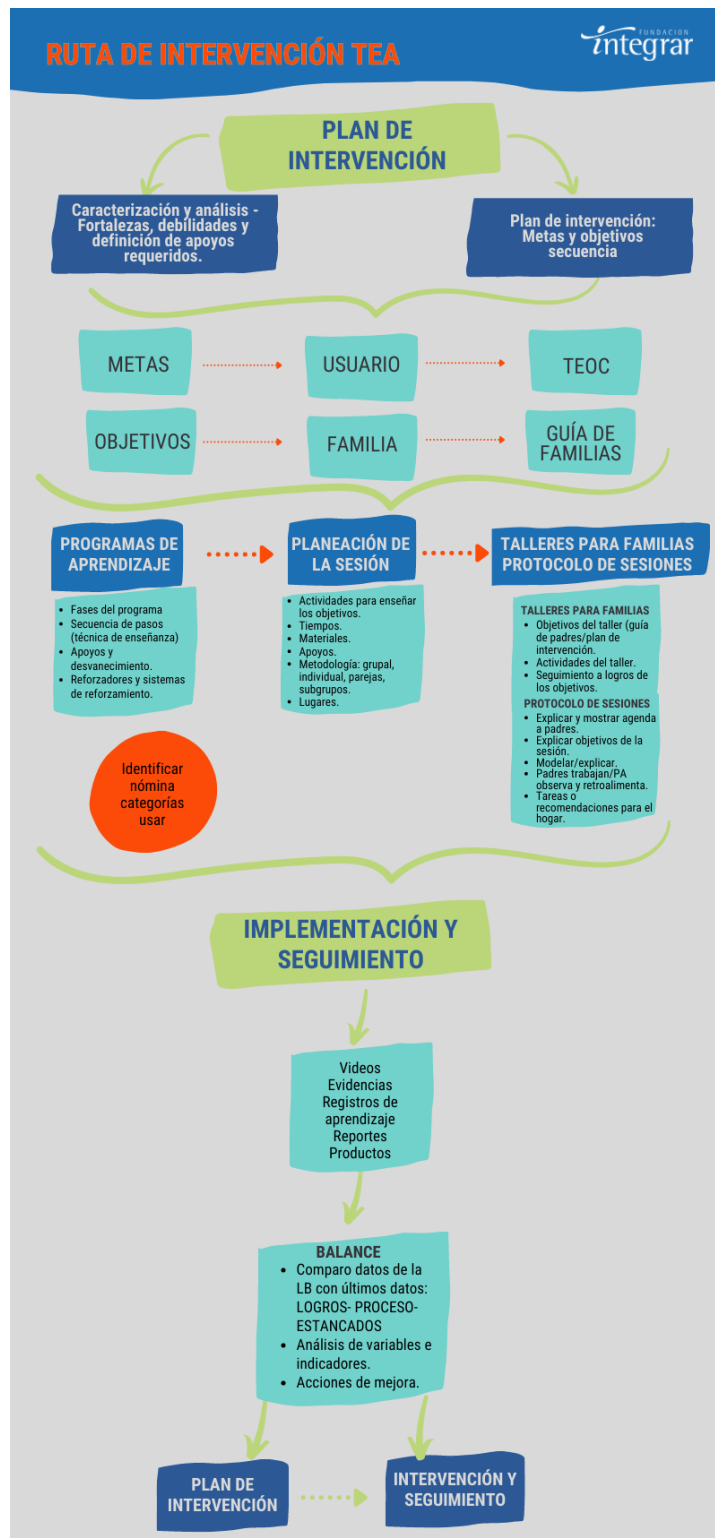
RUTA DE INTERVENCIÓN TEA

FUNDACIÓN integrar

PLAN DE INTERVENCIÓN

Caracterización y análisis - Fortalezas, debilidades y definición de apoyos requeridos.

Plan de intervención: Metas y objetivos secuencia

METAS

USUARIO

TEOC

OBJETIVOS

FAMILIA

GUÍA DE FAMILIAS

PROGRAMAS DE APRENDIZAJE

PLANEACIÓN DE LA SESIÓN

TALLERES PARA FAMILIAS PROTOCOLO DE SESIONES

- Fases del programa
- Secuencia de pasos (técnica de enseñanza)
- Apoyos y desvanecimiento.
- Reforzadores y sistemas de reforzamiento.

- Actividades para enseñar los objetivos.
- Tiempos.
- Materiales.
- Apoyos.
- Metodología: grupal, individual, parejas, subgrupos.
- Lugares.

TALLERES PARA FAMILIAS
- Objetivos del taller (guía de padres/plan de intervención.
- Actividades del taller.
- Seguimiento a logros de los objetivos.

PROTOCOLO DE SESIONES
- Explicar y mostrar agenda a padres.
- Explicar objetivos de la sesión.
- Modelar/explicar.
- Padres trabajan/PA observa y retroalimenta.
- Tareas o recomendaciones para el hogar.

Identificar nómina categorías usar

IMPLEMENTACIÓN Y SEGUIMIENTO

Videos
Evidencias
Registros de aprendizaje
Reportes
Productos

BALANCE
- Comparo datos de la LB con últimos datos: LOGROS- PROCESO- ESTANCADOS
- Análisis de variables e indicadores.
- Acciones de mejora.

PLAN DE INTERVENCIÓN

INTERVENCIÓN Y SEGUIMIENTO